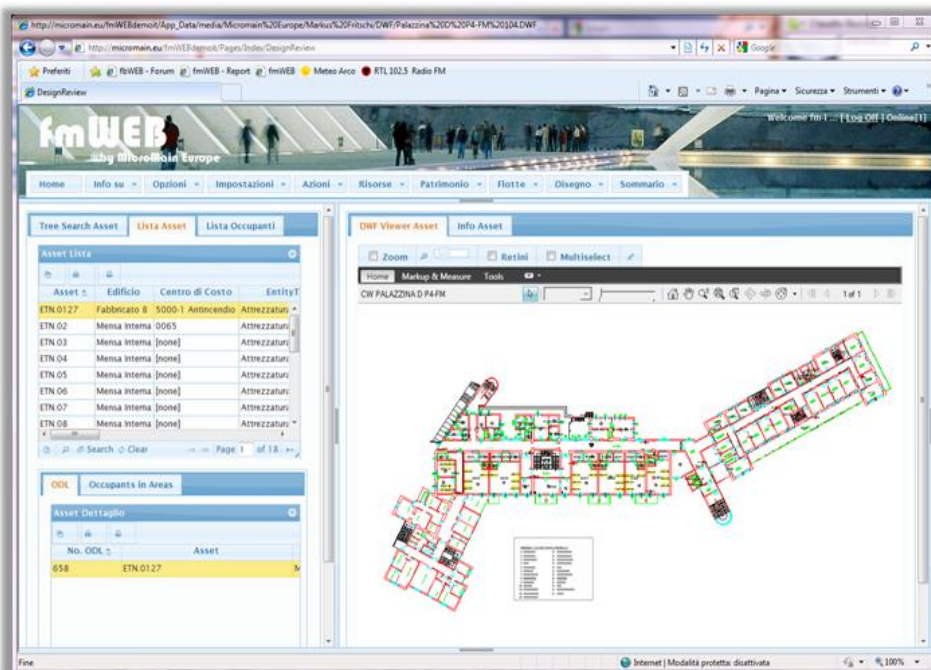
http://micromain.eu/fmWEBdemoit/App_Data/media/Micromain%20Europe/Markus%20Fritschi/DWF/Palazzina%20D%20P4-FM%20104.DWF

http://micromain.eu/fmWEBdemoit/Pages/Index/DesignReview

Google

Preferiti | fbWEB - Forum | fmWEB - Report | fmWEB | Meteo Arco | RTL 102.5 Radio FM

DesignReview

Pagina ▾ Sicurezza ▾ Strumenti ▾

fmWEB by MicroMain Europe

Welcome fm I ... | Log Off | Online[1]

Home | Info su ▾ | Opzioni ▾ | Impostazioni ▾ | Azioni ▾ | Risorse ▾ | Patrimonio ▾ | Flotte ▾ | Disegno ▾ | Sommario ▾

Tree Search Asset | Lista Asset | Lista Occupanti

Asset Lista

| Asset | Edificio | Centro di Costo | EntityT |
|---|---|---|---|
| ETN.0127 | Fabbricato 8 | 5000-1 Antincendio | Attrezzatur |
| ETN.02 | Mensa Interna | 0065 | Attrezzatur |
| ETN.03 | Mensa Interna | [none] | Attrezzatur |
| ETN.04 | Mensa Interna | [none] | Attrezzatur |
| ETN.05 | Mensa Interna | [none] | Attrezzatur |
| ETN.06 | Mensa Interna | [none] | Attrezzatur |
| ETN.07 | Mensa Interna | [none] | Attrezzatur |
| ETN.08 | Mensa Interna | [none] | Attrezzatur |

Search Clear Page 1 of 18

ODL | Occupants in Areas

Asset Dettaglio

| No. ODL | Asset |
|---|---|
| 658 | ETN.0127 |

DWF Viewer Asset | Info Asset

Zoom | Retini | Multiselect

Home | Markup & Measure | Tools

CW PALAZZINA D P4-FM

1 of 1

Fine

Internet | Modalità protetta: disattivata

100%